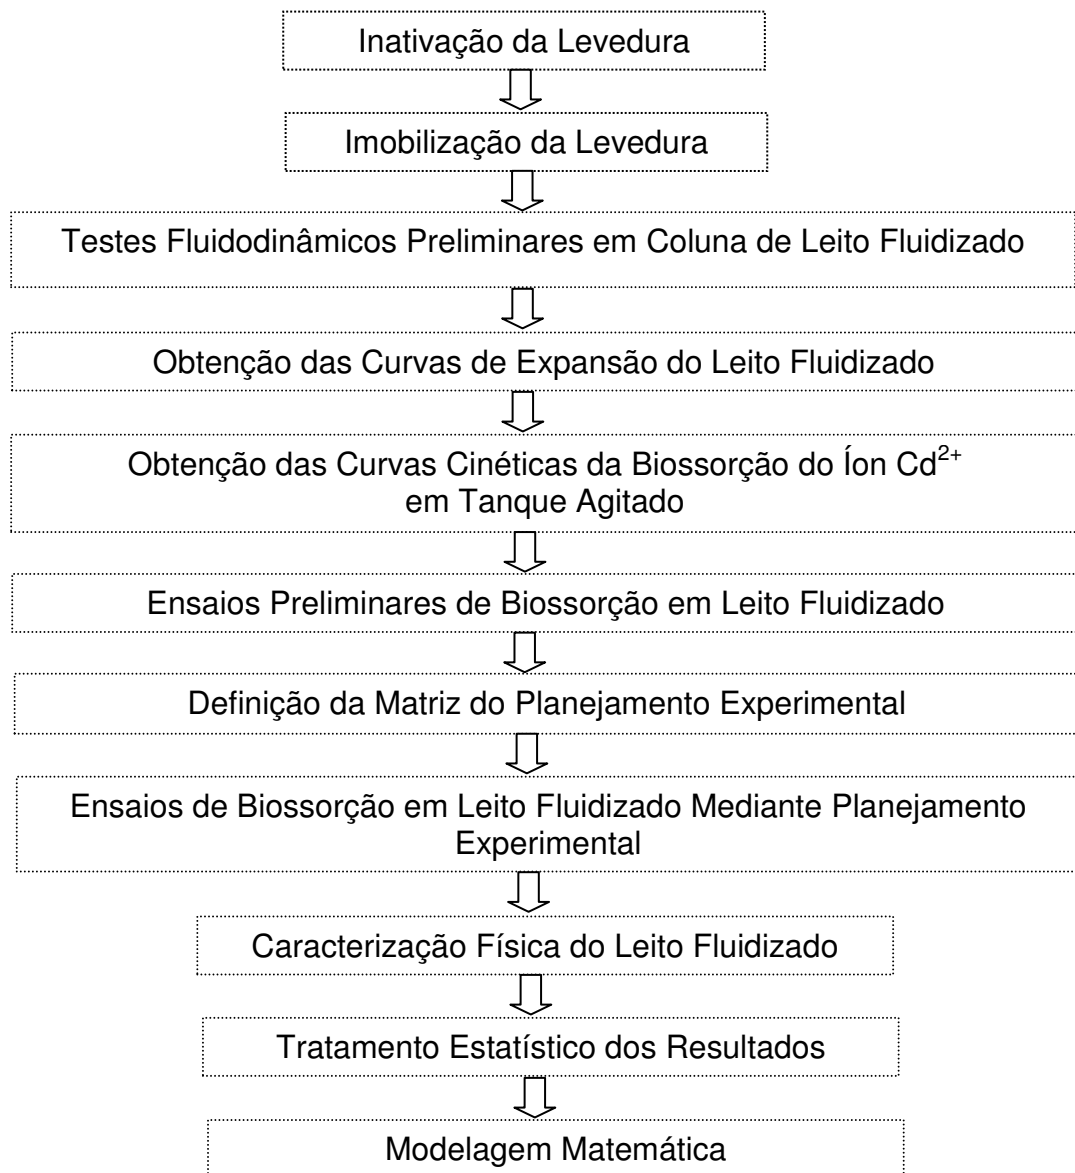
Inativação da Levedura

Imobilização da Levedura

Testes Fluidodinâmicos Preliminares em Coluna de Leito Fluidizado

Obtenção das Curvas de Expansão do Leito Fluidizado

Obtenção das Curvas Cinéticas da Biossorção do Íon $Cd^{2+}$ em Tanque Agitado

Ensaios Preliminares de Biossorção em Leito Fluidizado

Definição da Matriz do Planejamento Experimental

Ensaios de Biossorção em Leito Fluidizado Mediante Planejamento Experimental

Caracterização Física do Leito Fluidizado

Tratamento Estatístico dos Resultados

Modelagem Matemática